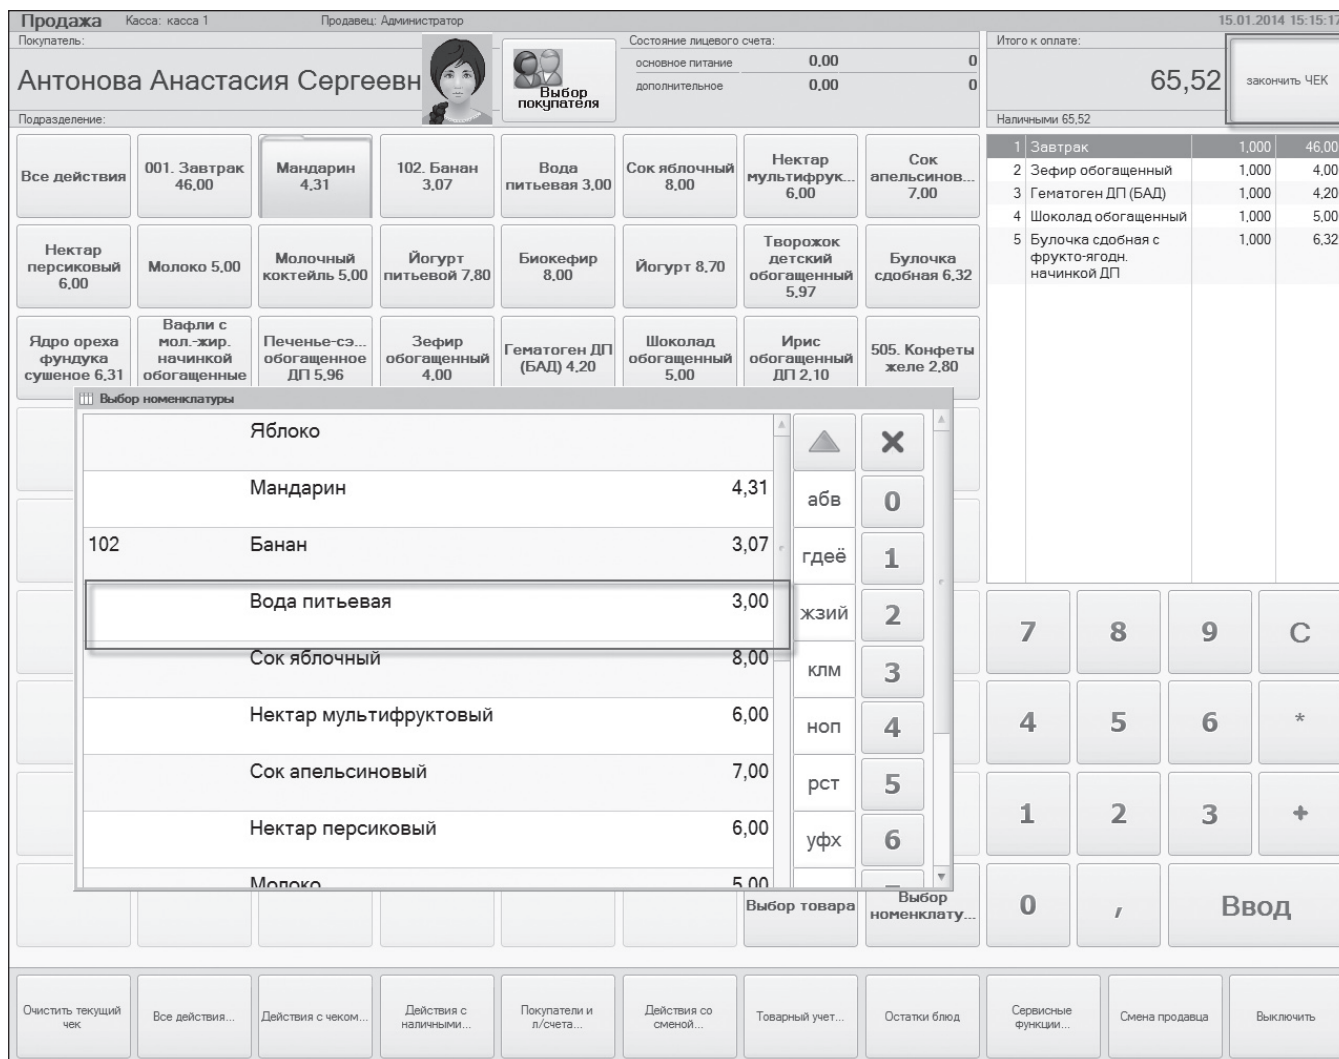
Продажа Касса: касса 1 Продавец: Администратор 15.01.2014 15:15:17

Покупатель:
Антонова Анастасия Сергеевн
Подразделение:

Выбор покупателя

Состояние лицевого счета:
основное питание 0,00 0
дополнительное 0,00 0

Итого к оплате:
65,52
закончить ЧЕК
Наличными 65,52

| | | | |
|---|---|---|---|
| 1 | Завтрак | 1,000 | 46,00 |
| 2 | Зефир обогащенный | 1,000 | 4,00 |
| 3 | Гематоген ДП (БАД) | 1,000 | 4,20 |
| 4 | Шоколад обогащенный | 1,000 | 5,00 |
| 5 | Булочка сдобная с фруктово-ягодн. начинкой ДП | 1,000 | 6,32 |

Все действия
001. Завтрак 46.00
Мандарин 4.31
102. Банан 3.07
Вода питьевая 3.00
Сок яблочный 8.00
Нектар мультифрук... 6.00
Сок апельсинов... 7.00

Нектар персиковый 6.00
Молоко 5.00
Молочный коктейль 5.00
Йогурт питьевой 7.80
Биокефир 8.00
Йогурт 8.70
Творожок детский обогащенный 5.97
Булочка сдобная 6.32

Ядро ореха фундука сушеное 6.31
Вафли с мол.-жир. начинкой обогащенные
Печенье-сэ... обогащенное ДП 5.96
Зефир обогащенный 4.00
Гематоген ДП (БАД) 4.20
Шоколад обогащенный 5.00
Ирис обогащенный ДП 2.10
505. Конфеты желе 2.80

Выбор номенклатуры

| | | |
|---|---|---|
| | Яблоко | |
| | Мандарин | 4,31 |
| 102 | Банан | 3,07 |
| | Вода питьевая | 3,00 |
| | Сок яблочный | 8,00 |
| | Нектар мультифруктовый | 6,00 |
| | Сок апельсиновый | 7,00 |
| | Нектар персиковый | 6,00 |
| | Молоко | 5,00 |

абв
где ё
жзий
клм
ноп
рст
уфх

×
0
1
2
3
4
5
6

Выбор товара
Выбор номенклату...

7 8 9 C
4 5 6 *
1 2 3 +
0 , Ввод

Очистить текущий чек
Все действия...
Действия с чеком...
Действия с наличными...
Покупатели и л/счета...
Действия со сменой...
Товарный учет...
Остатки блюд
Сервисные функции...
Смена продавца
Выключить